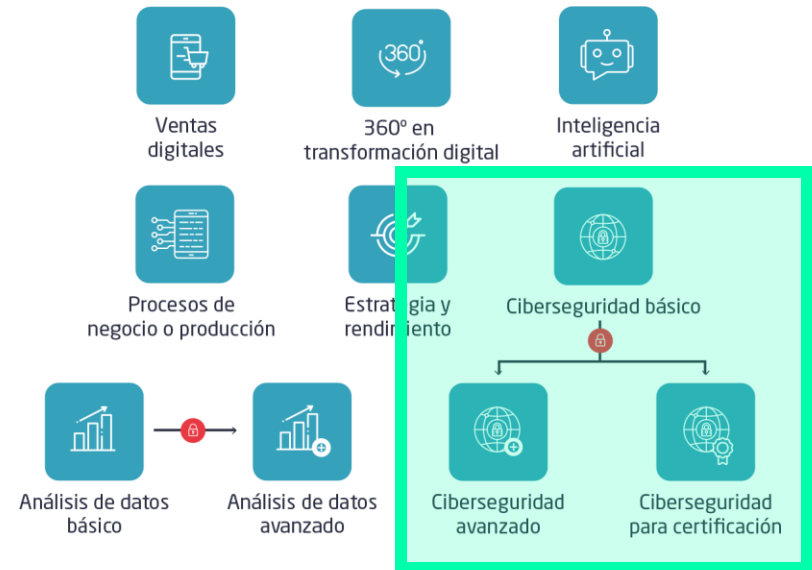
Ventas digitales

360
360º en transformación digital

Inteligencia artificial

Procesos de negocio o producción

Estrategia y rendimiento

Ciberseguridad básico

Análisis de datos básico

Análisis de datos avanzado

Ciberseguridad avanzado

Ciberseguridad para certificación